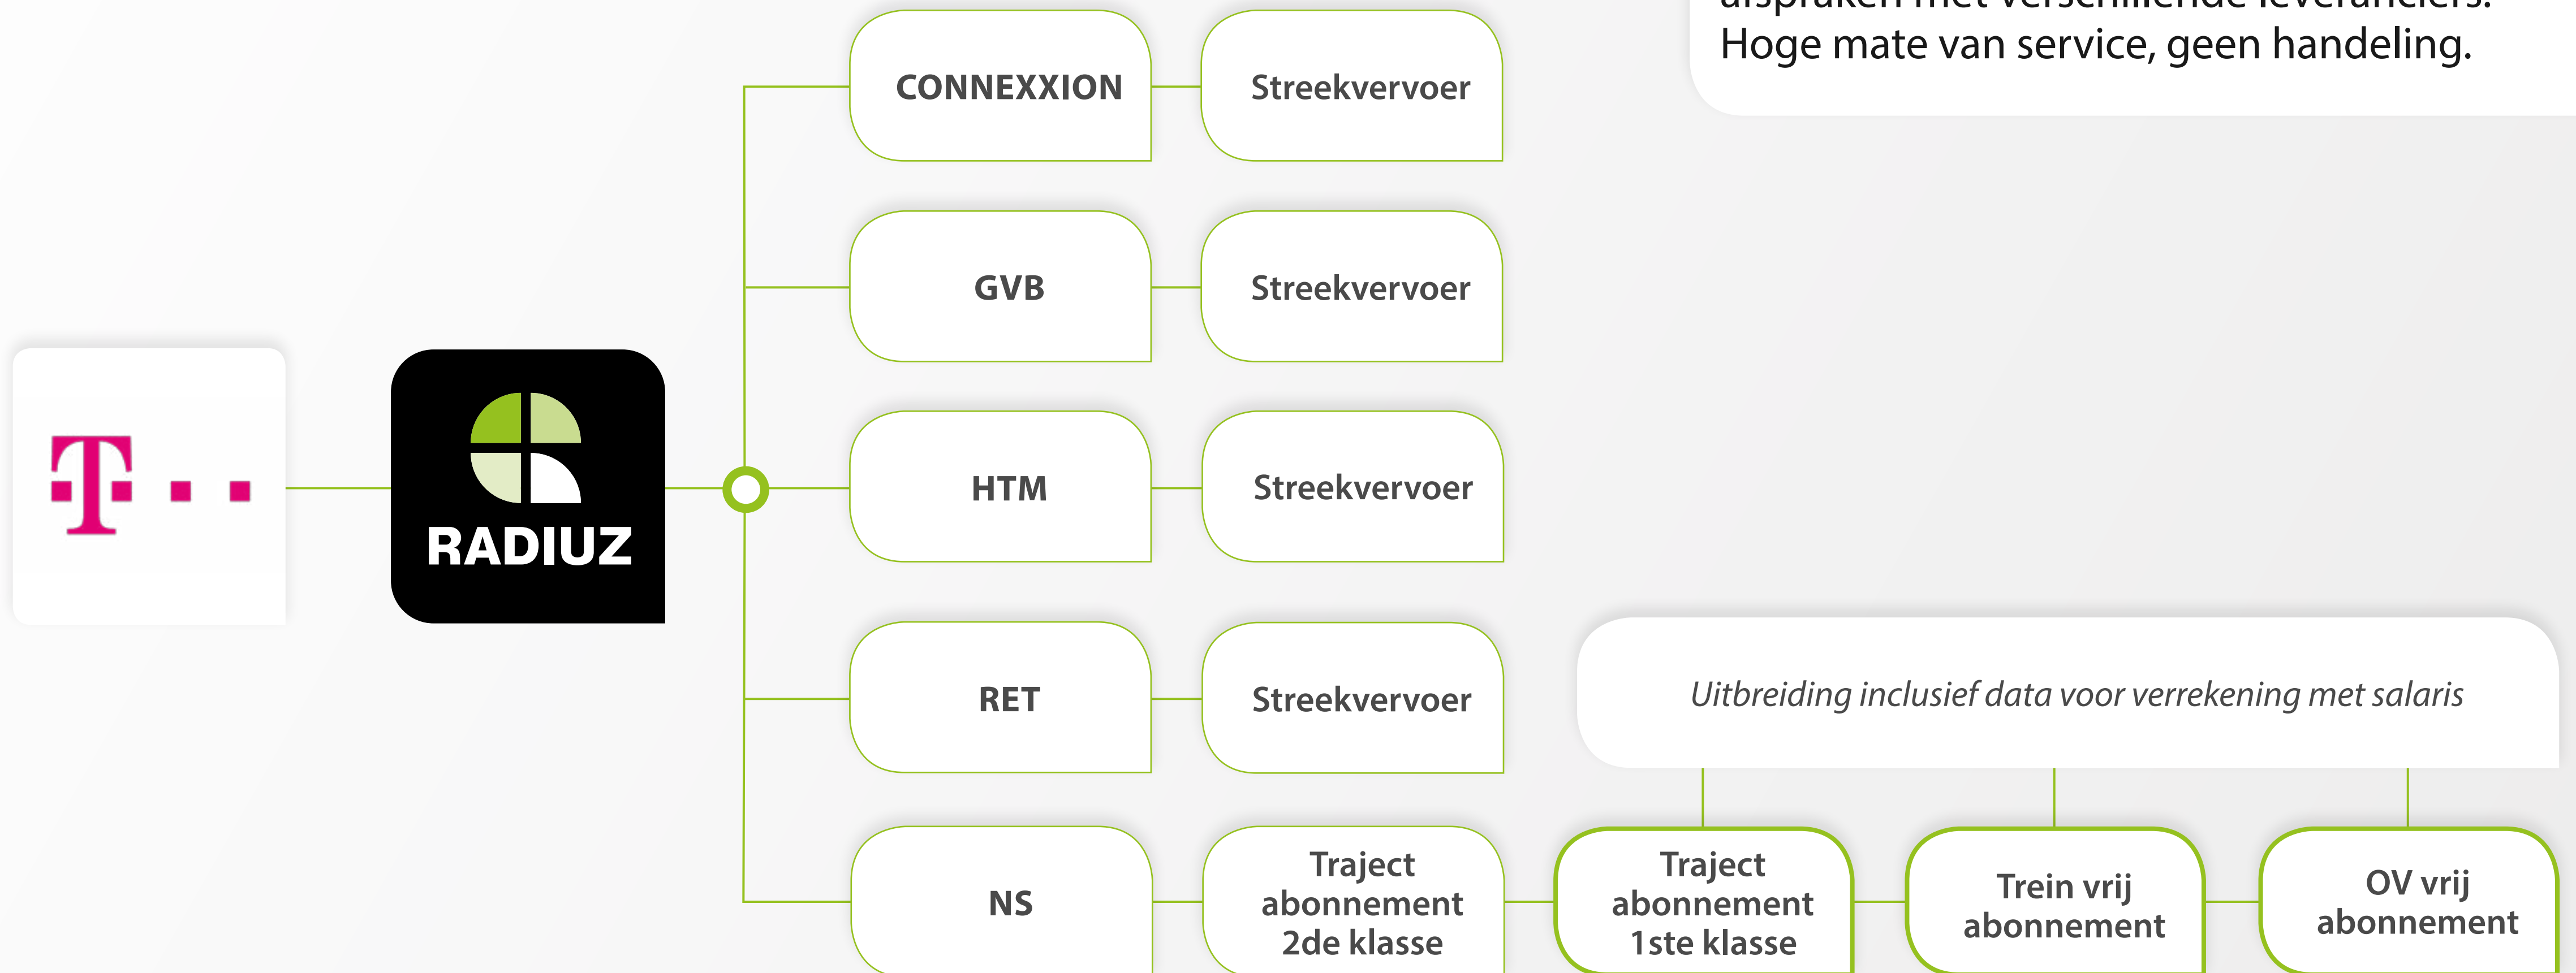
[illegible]
Hoge mate van service, geen handeling.

T · ·

RADIUZ

CONNEXXION

Streekvervoer

GVB

Streekvervoer

HTM

Streekvervoer

RET

Streekvervoer

Uitbreiding inclusief data voor verrekening met salaris

NS

Traject abonnement 2de klasse

Traject abonnement 1ste klasse

Trein vrij abonnement

OV vrij abonnement